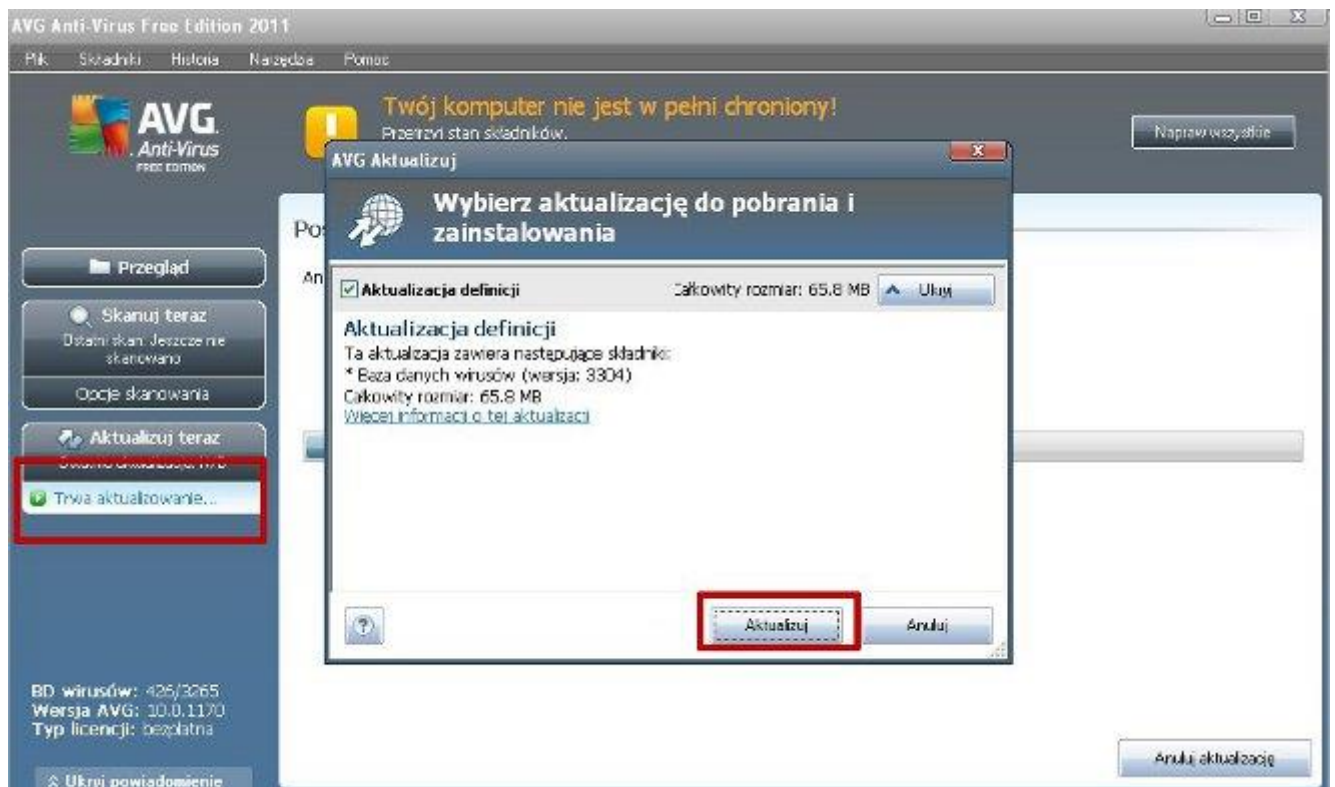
AVG Anti-Virus Free Edition 2011

Plik Składniki Historia Narzędzia Pomoc

AVG Anti-Virus FREE EDITION

Twój komputer nie jest w pełni chroniony!
Przejrzyj stan składników.

Napraw wszystkie

Przegląd

Skanuj teraz
Ostatni skan: Jeszcze nie skanowano

Opcje skanowania

Aktualizuj teraz
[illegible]

Trwa aktualizowanie...

BD wirusów: 426/3265
Wersja AVG: 10.0.1170
Typ licencji: bezpłatna

Ukryj powiadomienie

Po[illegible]

An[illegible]

AVG Aktualizuj

Wybierz aktualizację do pobrania i zainstalowania

Aktualizacja definicji
Całkowity rozmiar: 65.8 MB
Ukryj

Aktualizacja definicji
Ta aktualizacja zawiera następujące składniki:
* Baza danych wirusów (wersja: 3304)
Całkowity rozmiar: 65.8 MB
Więcej informacji o tej aktualizacji

Aktualizuj
Anuluj

Anuluj aktualizację